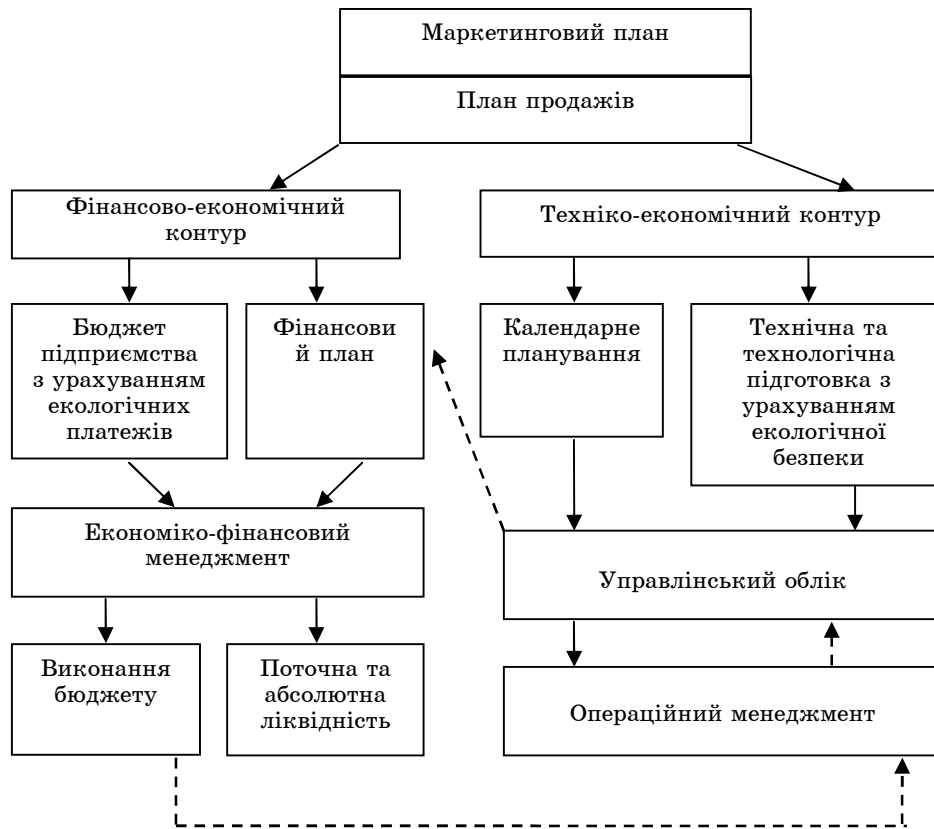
Маркетинговий план

План продажів

Фінансово-економічний контур

Техніко-економічний контур

Бюджет підприємства з урахуванням екологічних платежів

Фінансови й план

Календарне планування

Технічна та технологічна підготовка з урахуванням екологічної безпеки

Економіко-фінансовий менеджмент

Управлінський облік

Виконання бюджету

Поточна та абсолютна ліквідність

Операційний менеджмент